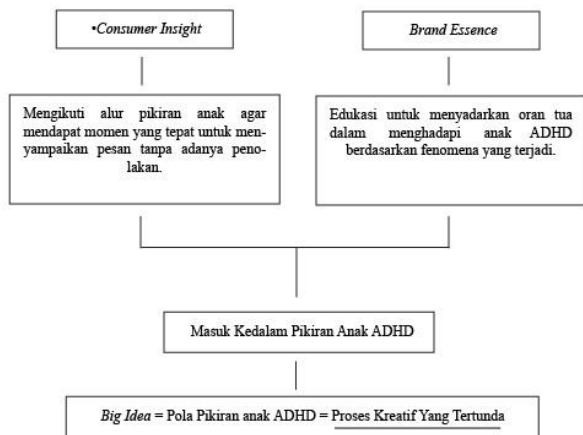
•Consumer Insight

Brand Essence

Mengikuti alur pikiran anak agar mendapat momen yang tepat untuk menyampaikan pesan tanpa adanya penolakan.

Edukasi untuk menyadarkan oran tua dalam menghadapi anak ADHD berdasarkan fenomena yang terjadi.

Masuk Kedalam Pikiran Anak ADHD

Big Idea = Pola Pikiran anak ADHD = Proses Kreatif Yang Tertunda